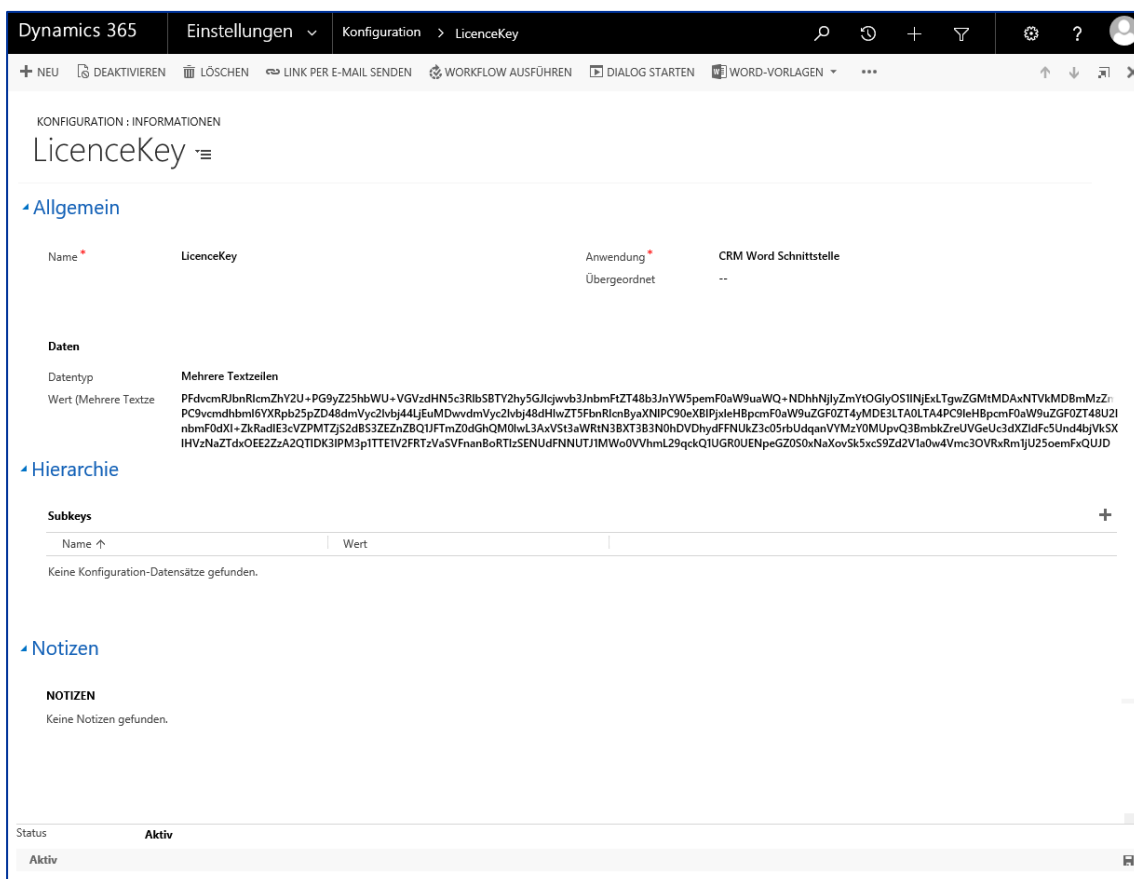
Dynamics 365 Einstellungen Konfiguration > LicenceKey

+ NEU DEAKTIVIEREN LÖSCHEN LINK PER E-MAIL SENDEN WORKFLOW AUSFÜHREN DIALOG STARTEN WORD-VORLAGEN ...

KONFIGURATION : INFORMATIONEN
LicenceKey

Allgemein

Name* LicenceKey
Anwendung* CRM Word Schnittstelle
Übergeordnet --

Daten

Datentyp Mehrere Textzeilen
Wert (Mehrere Textze PFdvcmRJbnRlcmZhY2U+PG9yZ25hbWU+VGVzdHN5c3RlbSBTY2hy5GJlcjwvb3JnbmFtZT48b3JnYW5pemF0aW9uaWQ+NDhhNjlyZmYtOGlyOS1lNjExLTgwZGMtMDAxNTVkMDBmMzZ PC9vcmdhbml6YXRpb25pZD48dmVyc2lvbj44LjEuMDwvdmVyc2lvbj48dHlwZT5FbnRlcnByaXNlPC90eXBlPjxleHBpcmF0aW9uZGF0ZT4yMDE3LTA0LTA4PC9leHBpcmF0aW9uZGF0ZT48U2l nbmF0dXI+ZkRadlE3cVZPMTZjS2dBS3ZEZnZBQ1JFTmZ0dGhQM0lwL3AxVSt3aWRtN3BXT3B3N0hDVDhydFFNUkZ3c05rbUdqanVYMzY0MUpvQ3BmbkZreUVGeUc3dXZldFc5Und4bjVkSX lHVzNaZTdxOEE2ZzA2QTlDK3lPM3p1TTE1V2FRTzVaSVFnanBoRTlzSENUdFNNUTJ1MWo0VVhmL29qckQ1UGR0UENpeGZ0S0xNaXovSk5xcS9Zd2V1a0w4Vmc3OVRxRm1jU25oemFxQUJD

Hierarchie

Subkeys
Name ↑ Wert
Keine Konfiguration-Datensätze gefunden.

Notizen

NOTIZEN
Keine Notizen gefunden.

Status Aktiv
Aktiv